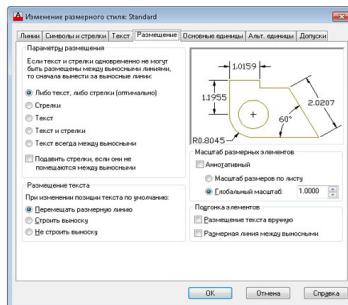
Изменение размерного стиля: Standard

Линии | Символы и стрелки | Текст | Размещение | Основные единицы | Альт. единицы | Допуски

Параметры размещения
Если текст и стрелки одновременно не могут быть размещены между выносными линиями, то сначала вынести за выносные линии:
Либо текст, либо стрелки (оптимально)
Стрелки
Текст
Текст и стрелки
Текст всегда между выносными
Подавить стрелки, если они не помещаются между выносными

1.0159
1.1955
2.0207
60°
R0.8045

Масштаб размерных элементов
Аннотативный
Масштаб размеров по листу
Глобальный масштаб: 1.0000

Размещение текста
При изменении позиции текста по умолчанию:
Перемещать размерную линию
Строить выноску
Не строить выноску

Подгонка элементов
Размещение текста вручную
Размерная линия между выносными

OK | Отмена | Справка